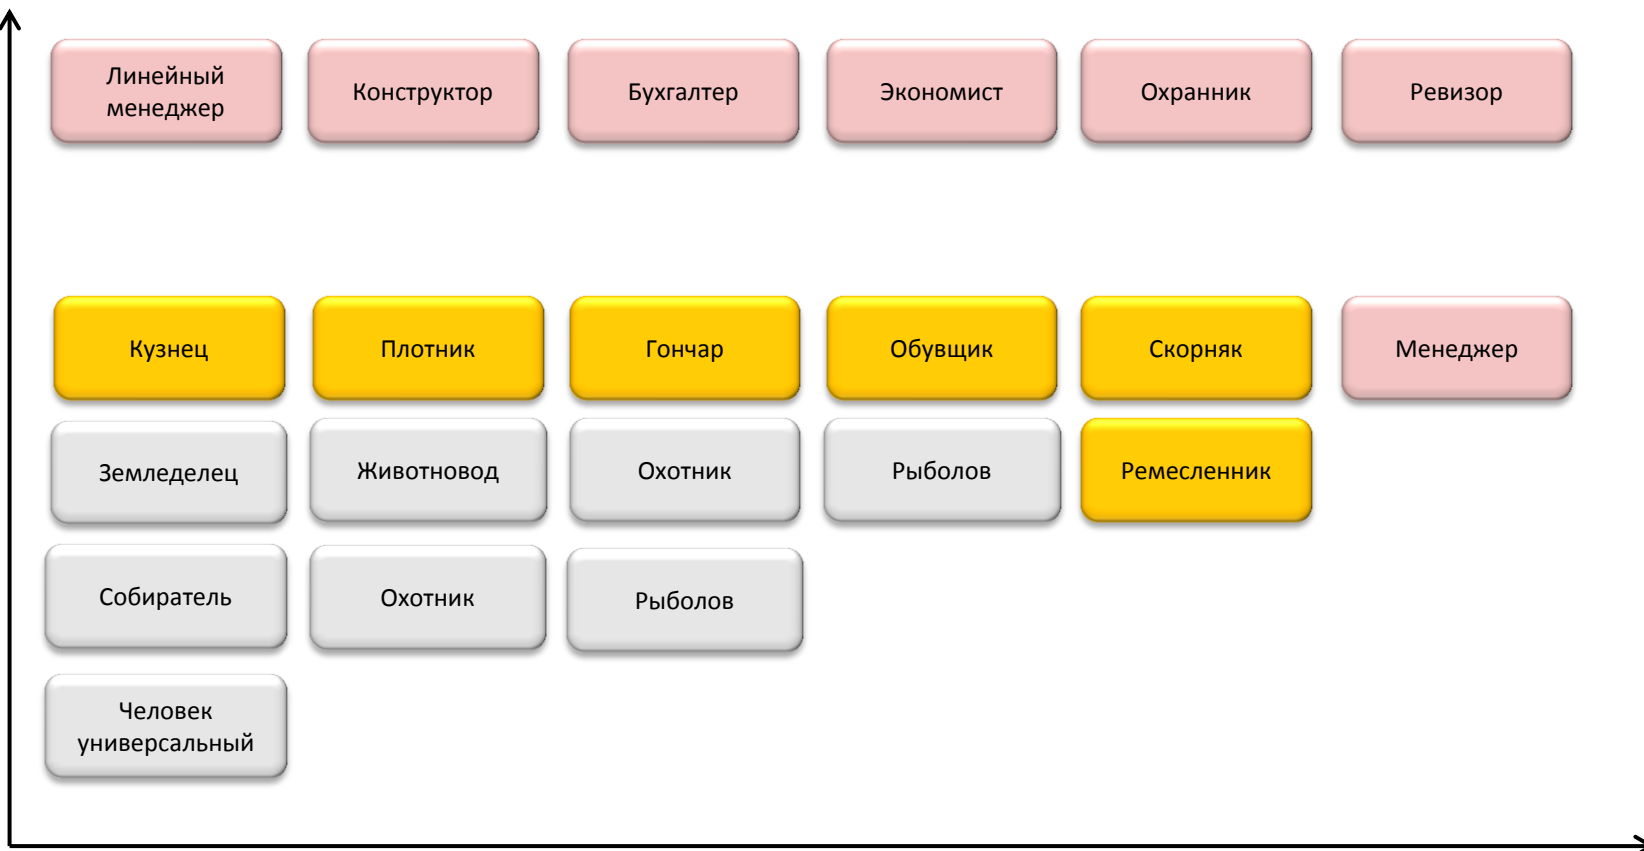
Линейный менеджер

Конструктор

Бухгалтер

Экономист

Охранник

Ревизор

Кузнец

Плотник

Гончар

Обувщик

Скорняк

Менеджер

Земледелец

Животновод

Охотник

Рыболов

Ремесленник

Собиратель

Охотник

Рыболов

Человек универсальный